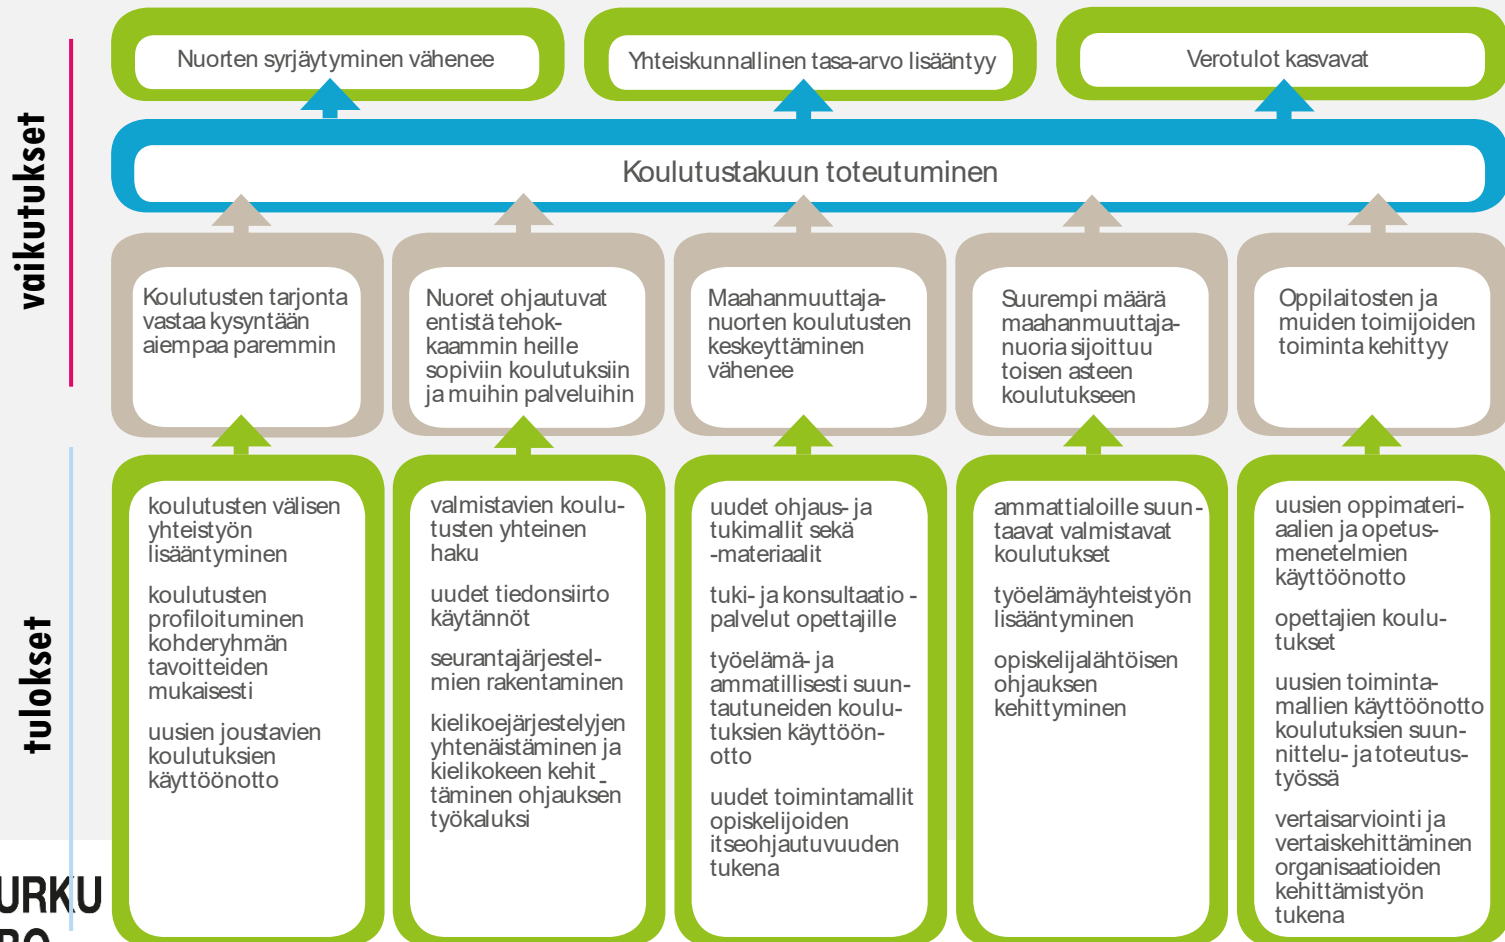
vaikutukset

tulokset

Nuorten syrjäytyminen vähenee

Yhteiskunnallinen tasa-arvo lisääntyy

Verotulot kasvavat

Koulutustakuun toteutuminen

Koulutusten tarjonta vastaa kysyntään aiempaa paremmin

Nuoret ohjautuvat entistä tehokkaammin heille sopiviin koulutuksiin ja muihin palveluihin

Maahanmuuttajanuorten koulutusten keskeyttäminen vähenee

Suurempi määrä maahanmuuttajanuoria sijoittuu toisen asteen koulutukseen

Oppilaitosten ja muiden toimijoiden toiminta kehittyy

koulutusten välisen yhteistyön lisääntyminen

koulutusten profiloituminen kohderyhmän tavoitteiden mukaisesti

uusien joustavien koulutuksien käyttöönotto

valmistavien koulutusten yhteinen haku

uudet tiedonsiirto käytännöt

seurantajärjestelmien rakentaminen

kielikoejärjestelyjen yhtenäistäminen ja kielikokeen kehittäminen ohjauksen työkaluksi

uudet ohjaus- ja tukimallit sekä -materiaalit

tuki- ja konsultaatio -palvelut opettajille

työelämä- ja ammatillisesti suuntautuneiden koulutuksien käyttöönotto

uudet toimintamallit opiskelijoiden itseohjautuvuuden tukena

ammattialoille suuntaavat valmistavat koulutukset

työelämäyhteistyön lisääntyminen

opiskelijalähtöisen ohjauksen kehittyminen

uusien oppimateriaalien ja opetusmenetelmien käyttöönotto

opettajien koulutukset

uusien toimintamallien käyttöönotto koulutuksien suunnittelu- ja toteutustyössä

vertaisarviointi ja vertaiskehittäminen organisaatioiden kehittämistyön tukena

URKU